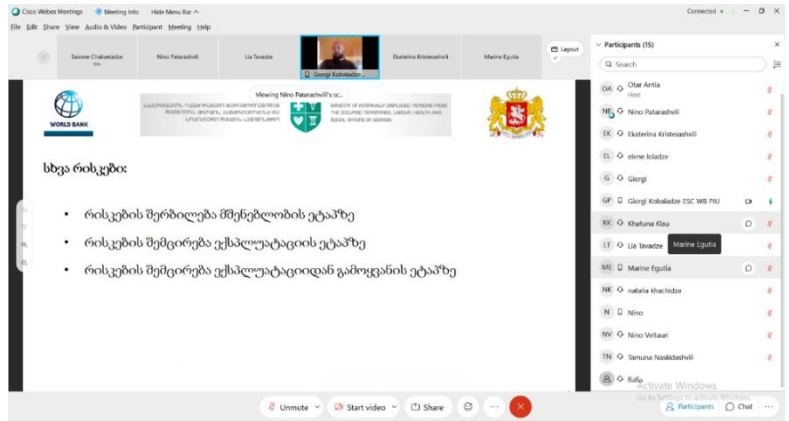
Cisco Webex Meetings   Meeting Info   Hide Menu Bar ^
Connected •   — ☐ ✕
File Edit Share View Audio & Video Participant Meeting Help

Salome Chakvetadze   Nino Patarashvili   Lia Tavadze   Giorgi Kobaladze...   Ekaterina Kristesashvili   Marine Egutia   Layout

Viewing Nino Patarashvili's sc...

WORLD BANK

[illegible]

MINISTRY OF INTERNALLY DISPLACED PERSONS FROM THE OCCUPIED TERRITORIES, LABOUR, HEALTH AND SOCIAL AFFAIRS OF GEORGIA

სხვა რისკები:

• რისკების შერბილება მშენებლობის ეტაპზე
• რისკების შემცირება ექსპლუატაციის ეტაპზე
• რისკების შემცირება ექსპლუატაციიდან გამოყვანის ეტაპზე

Participants (15)   ✕
Search
OA Otar Antia Host
NP Nino Patarashvili
EK Ekaterina Kristesashvili
EL elene loladze
G Giorgi
GP Giorgi Kobaladze ESC WB PIU
KK Khatuna Klau
LT Lia Tavadze   Marine Egutia
ME Marine Egutia
NK natalia khachidze
N Nino
NV Nino Veltauri
TN Tamuna Naskidashvili
ბაზა
Activate Windows
Go to Settings to activate Windows.

Unmute   Start video   Share   ...   Participants   Chat   ...